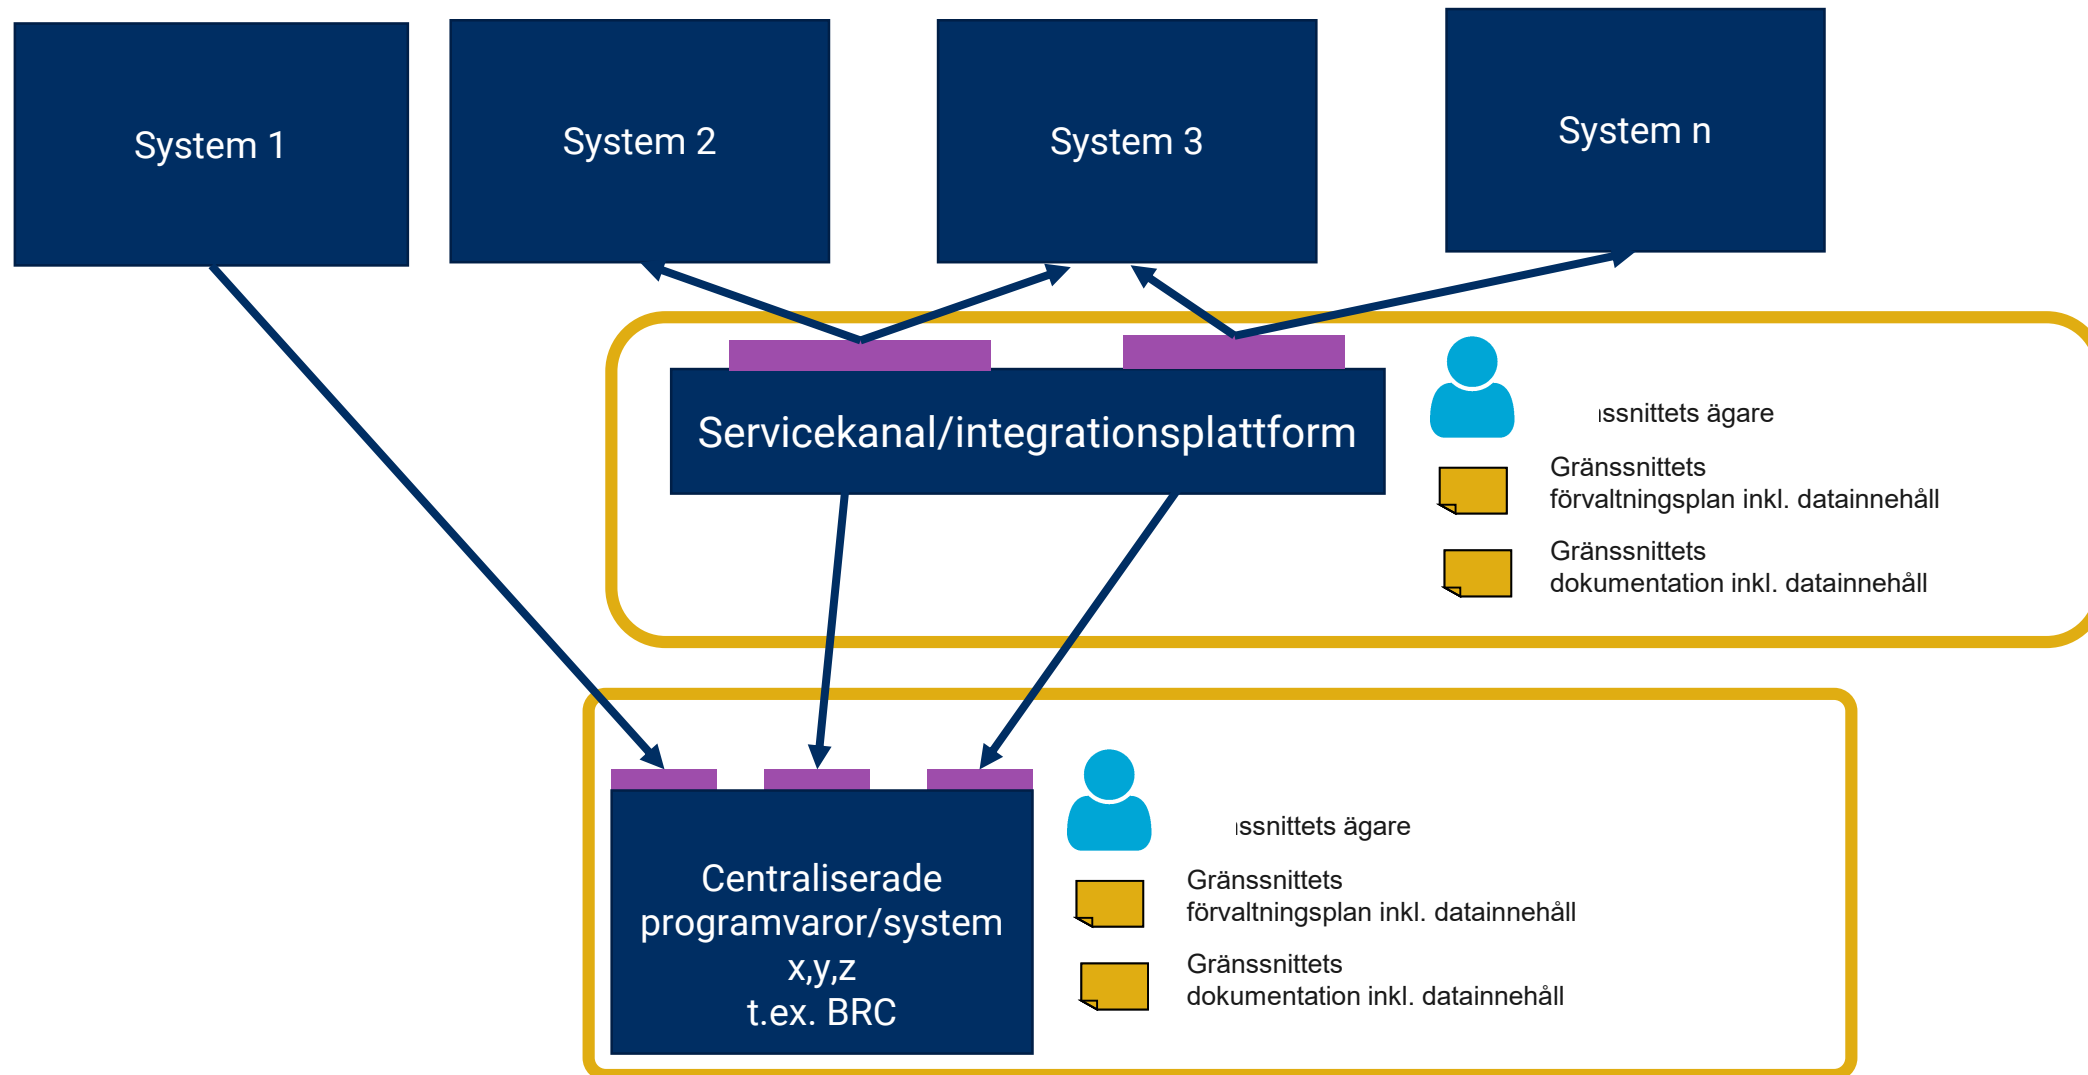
System 1

System 2

System 3

System n

Servicekanal/integrationsplattform

ıssnittets ägare

Gränssnittets förvaltningsplan inkl. datainnehåll

Gränssnittets dokumentation inkl. datainnehåll

Centraliserade programvaror/system x,y,z t.ex. BRC

ıssnittets ägare

Gränssnittets förvaltningsplan inkl. datainnehåll

Gränssnittets dokumentation inkl. datainnehåll